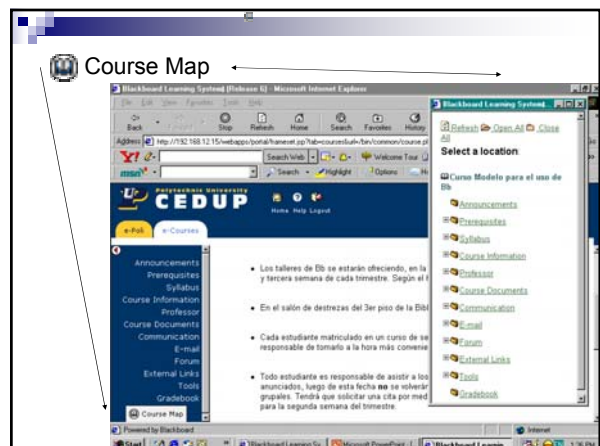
Course Map

Blackboard Learning System (Release 6) - Microsoft Internet Explorer

File Edit View Favorites Tools Help

Back Stop Refresh Home Search Favorites History

Address http://192.168.12.15/webapps/portal/frameset.jsp?tab=courses&url=/bin/common/course.pl

Search Web

Search Highlight Options

Polytechnic University
CEDUP

Home Help Logout

e-Poli e-Courses

Announcements
Prerequisites
Syllabus
Course Information
Professor
Course Documents
Communication
E-mail
Forum
External Links
Tools
Gradebook

Course Map

• Los talleres de Bb se estarán ofreciendo, en la y tercera semana de cada trimestre. Según el f

• En el salón de destrezas del 3er piso de la Bibl

• Cada estudiante matriculado en un curso de se responsable de tomarlo a la hora más convenie

• Todo estudiante es responsable de asistir a los anunciados, luego de esta fecha no se volverán grupales. Tendrá que solicitar una cita por med para la segunda semana del trimestre.

Blackboard Learning System...

Refresh Open All Close All

Select a location

Curso Modelo para el uso de Bb

Announcements
Prerequisites
Syllabus
Course Information
Professor
Course Documents
Communication
E-mail
Forum
External Links
Tools
Gradebook

Powered by Blackboard

Internet

Start Blackboard Learning Sy... Microsoft PowerPoint Blackboard Learnin...